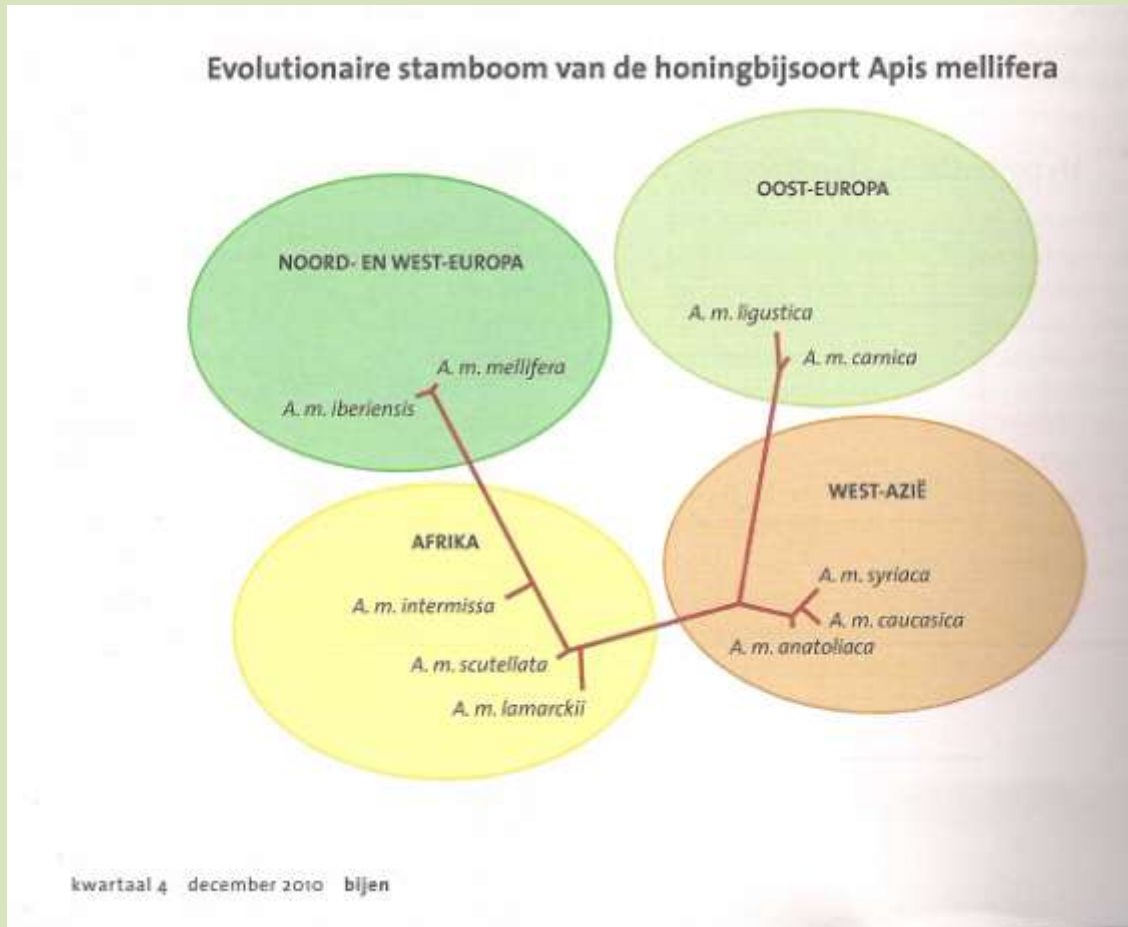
Evolutionaire stamboom van de honingbijsoort Apis mellifera

OOST-EUROPA

A. m. ligustica

A. m. carnica

NOORD- EN WEST-EUROPA

A. m. mellifera

A. m. iberiensis

WEST-AZIË

A. m. syriaca

A. m. caucasica

A. m. anatoliaca

AFRIKA

A. m. intermissa

A. m. scutellata

A. m. lamarckii

kwartaal 4 december 2010 bijen